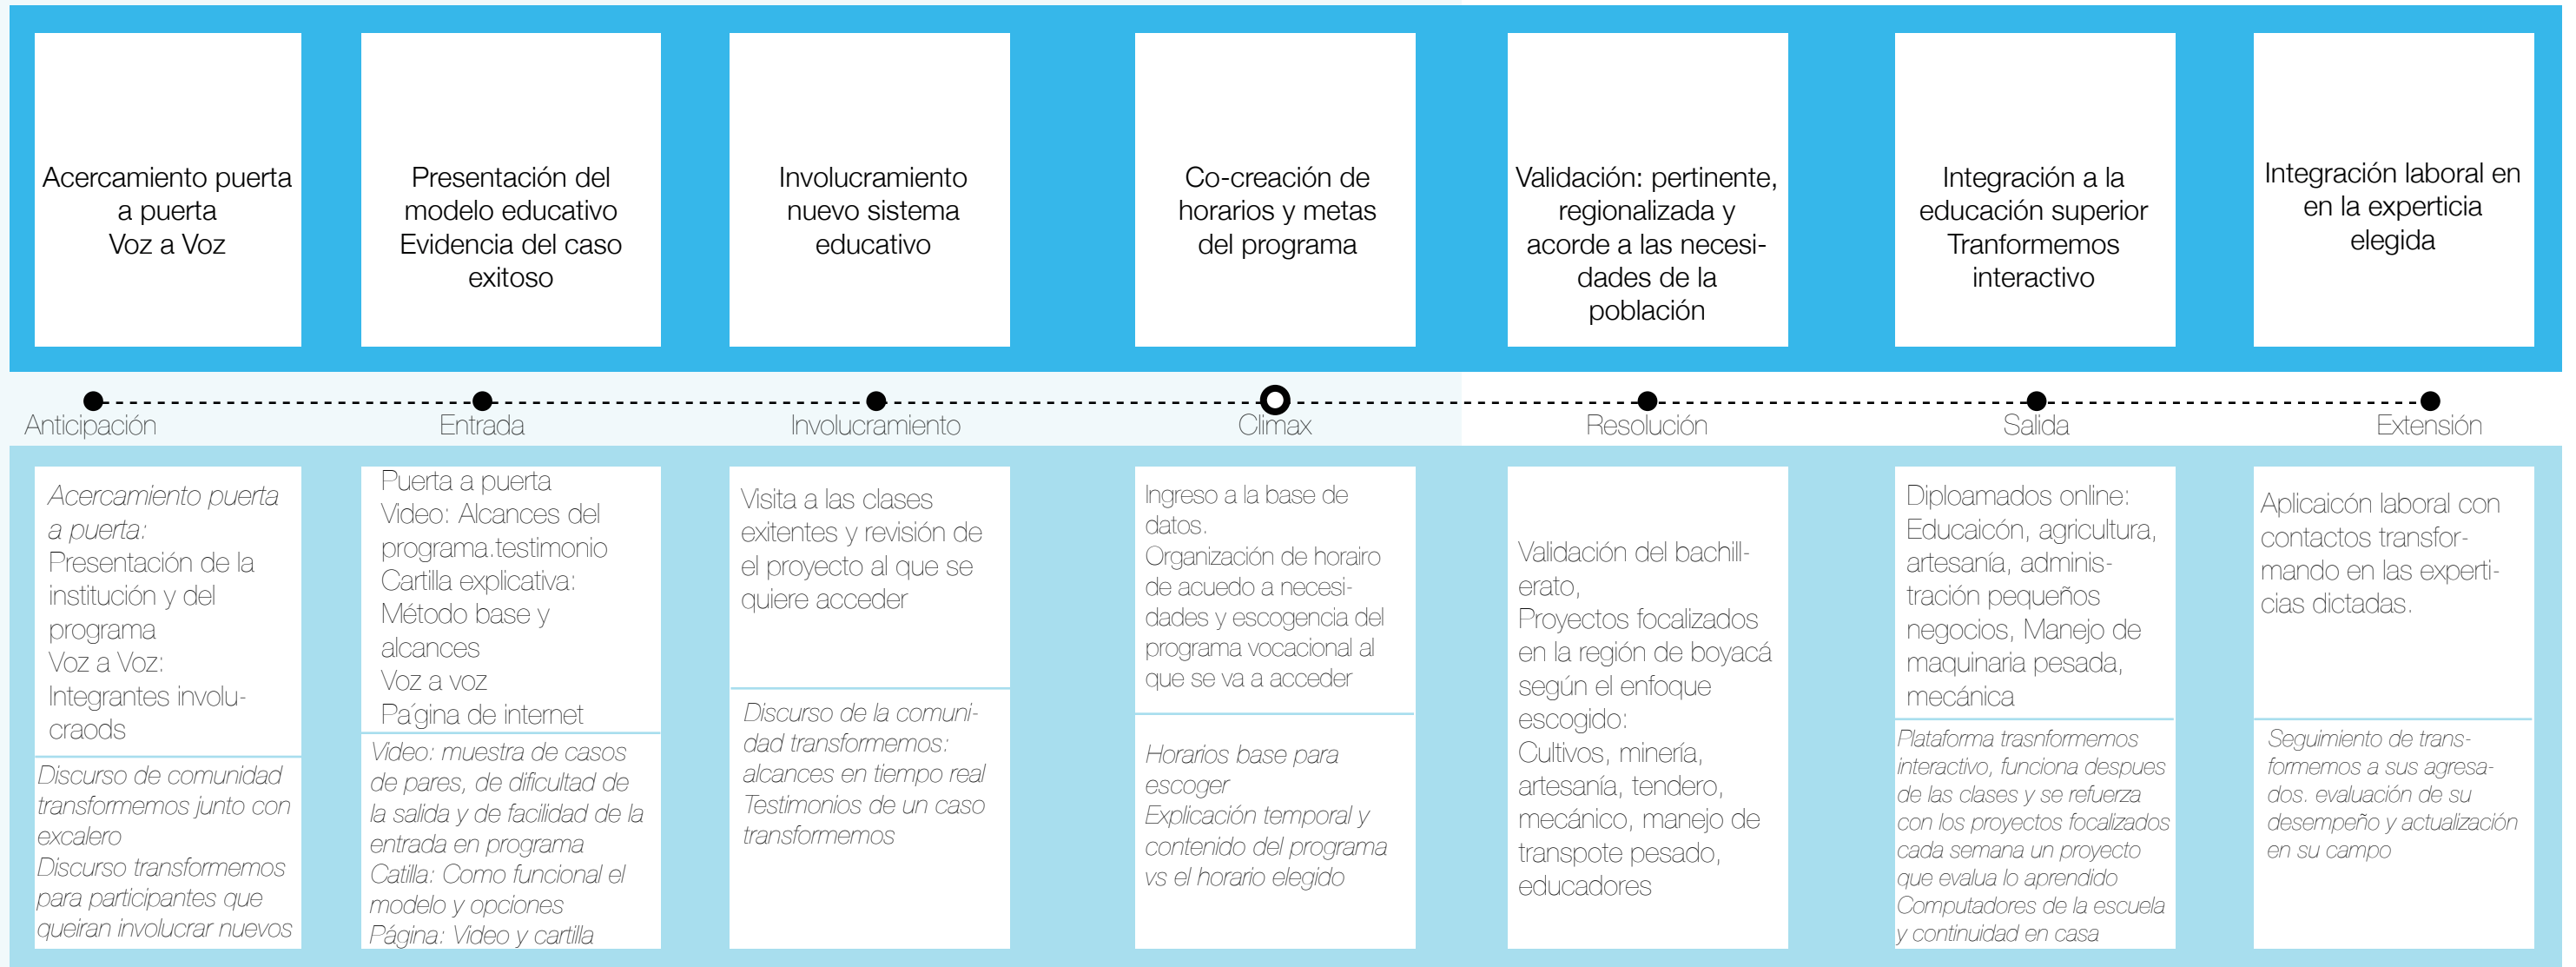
Acercamiento puerta a puerta
Voz a Voz

Presentación del modelo educativo
Evidencia del caso exitoso

Involucramiento nuevo sistema educativo

Co-creación de horarios y metas del programa

Validación: pertinente, regionalizada y acorde a las necesidades de la población

Integración a la educación superior
Tranformemos interactivo

Integración laboral en en la expertícia elegida

Anticipación

Entrada

Involucramiento

Climax

Resolución

Salida

Extensión

Acercamiento puerta a puerta:
Presentación de la institución y del programa
Voz a Voz:
Integrantes involucraods

Discurso de comunidad transformemos junto con excalero
Discurso transformemos para participantes que queiran involucrar nuevos

Puerta a puerta
Video: Alcances del programa.testimonio
Cartilla explicativa:
Método base y alcances
Voz a voz
Pa´gina de internet

Video: muestra de casos de pares, de dificultad de la salida y de facilidad de la entrada en programa
Catilla: Como funcional el modelo y opciones
Página: Video y cartilla

Visita a las clases exitentes y revisión de el proyecto al que se quiere acceder

Discurso de la comunidad transformemos:
alcances en tiempo real
Testimonios de un caso transformemos

Ingreso a la base de datos.
Organización de horairo de acuedo a necesidades y escogencia del programa vocacional al que se va a acceder

Horarios base para escoger
Explicación temporal y contenido del programa vs el horario elegido

Validación del bachillerato,
Proyectos focalizados en la región de boyacá según el enfoque escogido:
Cultivos, minería, artesanía, tendero, mecánico, manejo de transpote pesado, educadores

Diploamados online:
Educaicón, agricultura, artesanía, administración pequeños negocios, Manejo de maquinaria pesada, mecánica

Plataforma trasnformemos interactivo, funciona despues de las clases y se refuerza con los proyectos focalizados cada semana un proyecto que evalua lo aprendido
Computadores de la escuela y continuidad en casa

Aplicaicón laboral con contactos transformando en las expertícias dictadas.

Seguimiento de transformemos a sus agresados. evaluación de su desempeño y actualización en su campo